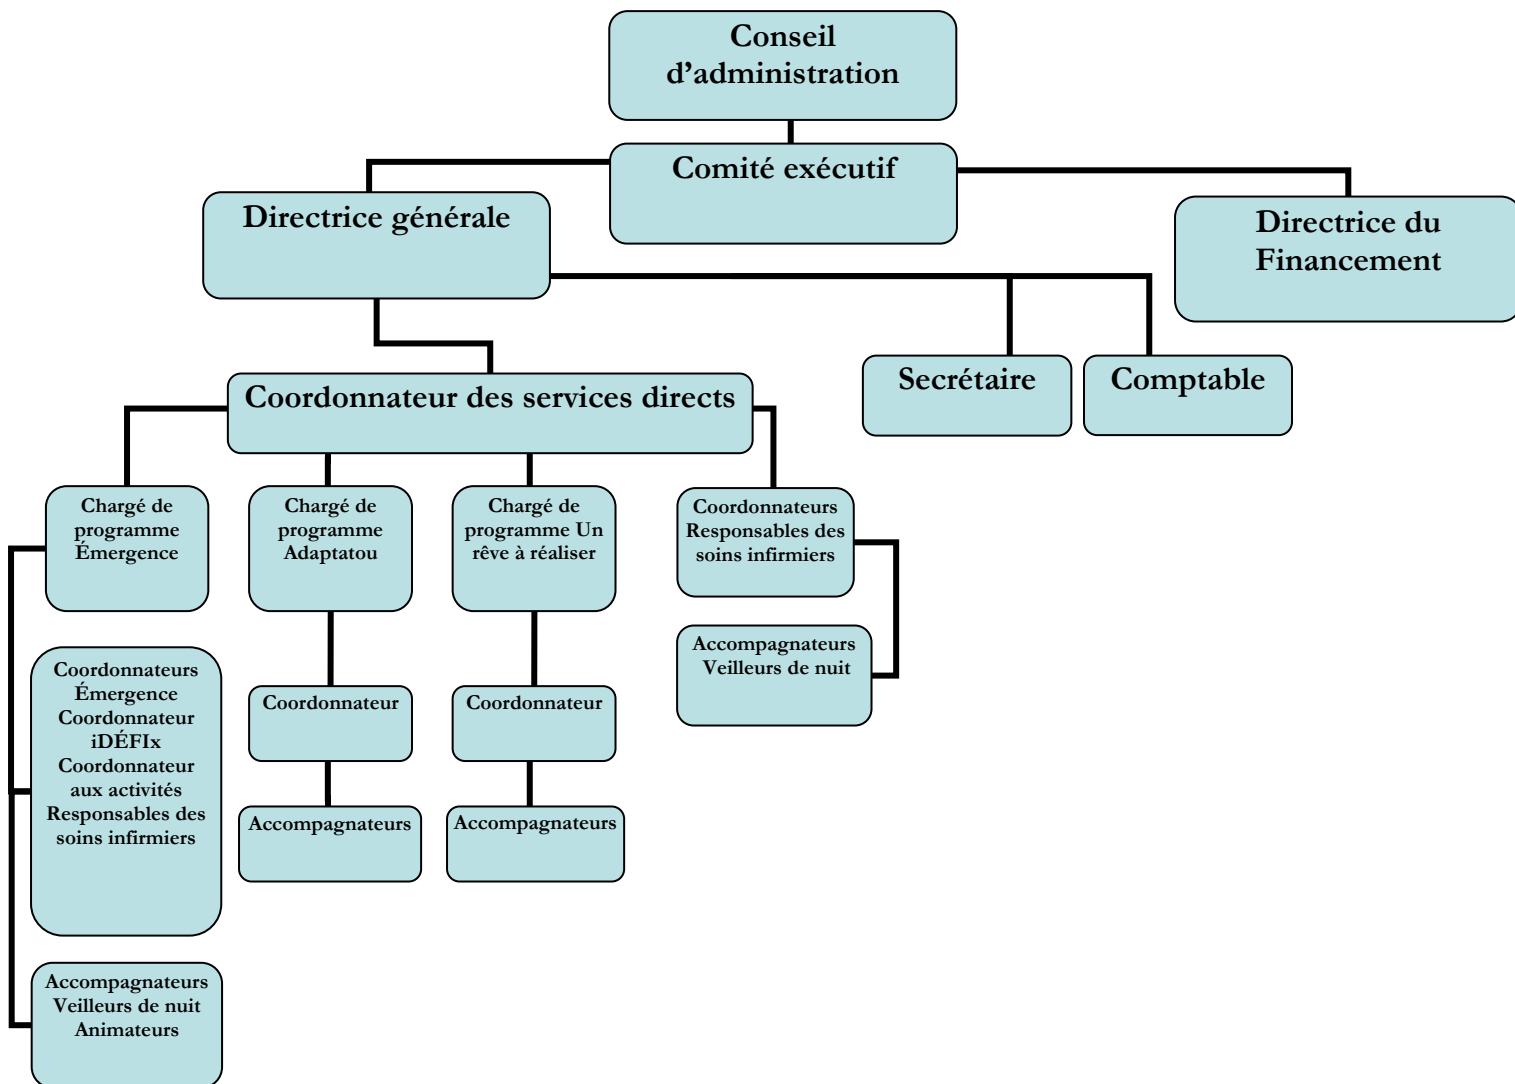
Conseil d’administration

Comité exécutif

Directrice générale

Directrice du Financement

Secrétaire

Comptable

Coordonnateur des services directs

Chargé de programme Émergence

Chargé de programme Adaptatou

Chargé de programme Un rêve à réaliser

Coordonnateurs Responsables des soins infirmiers

Coordonnateurs Émergence
Coordonnateur iDÉFIx
Coordonnateur aux activités
Responsables des soins infirmiers

Coordonnateur

Coordonnateur

Accompagnateurs Veilleurs de nuit

Accompagnateurs

Accompagnateurs

Accompagnateurs Veilleurs de nuit Animateurs